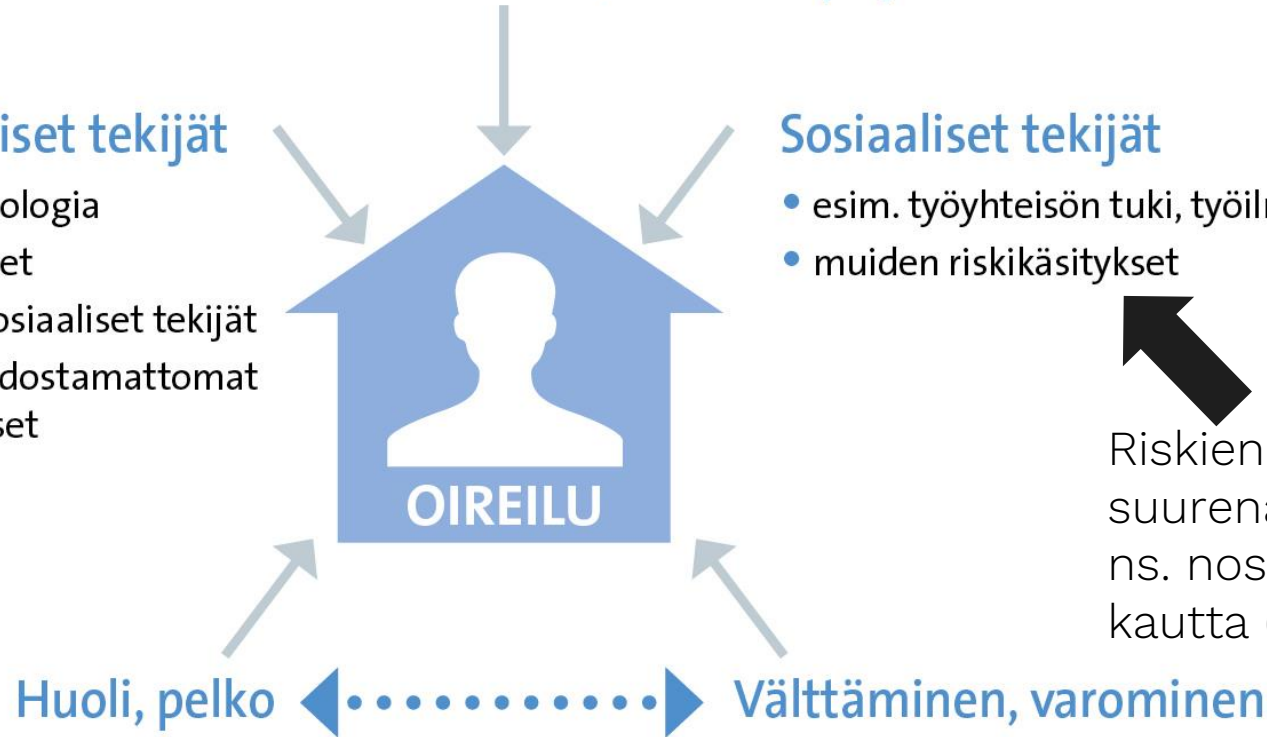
iset tekijät

ologia

et

osiaaliset tekijät

dostamattomat

set

Sosiaaliset tekijät

• esim. työyhteisön tuki, työil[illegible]

• muiden riskikäsitykset

OIREILU

Riskien

suurena

ns. nos

kautta

Huoli, pelko

Välttäminen, varominen